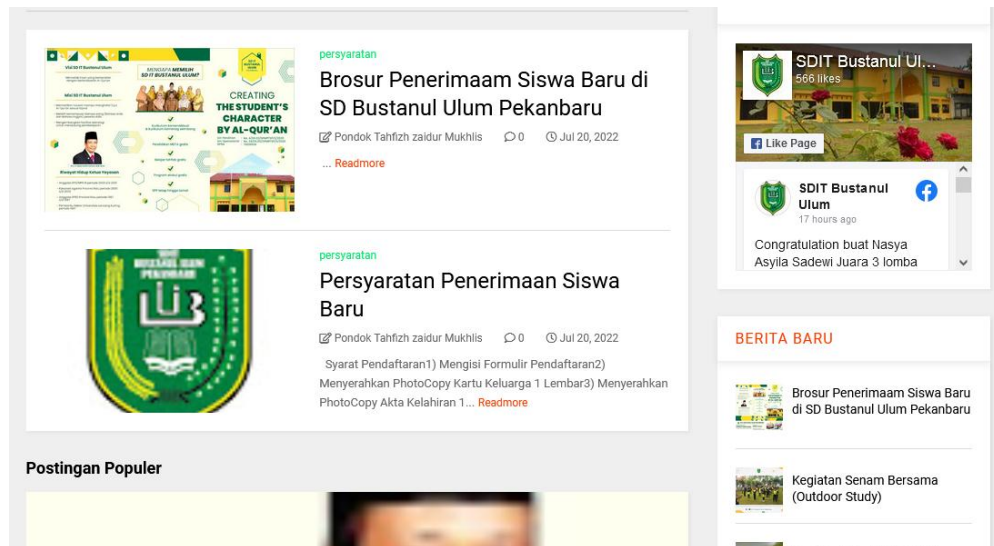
persyaratan

Brosur Penerimaam Siswa Baru di SD Bustanul Ulum Pekanbaru

Pondok Tahfizh zaidur Mukhlis 0 Jul 20, 2022

... Readmore

persyaratan

Persyaratan Penerimaan Siswa Baru

Pondok Tahfizh zaidur Mukhlis 0 Jul 20, 2022

Syarat Pendaftaran1) Mengisi Formulir Pendaftaran2) Menyerahkan PhotoCopy Kartu Keluarga 1 Lembar3) Menyerahkan PhotoCopy Akta Kelahiran 1... Readmore

Postingan Populer

SDIT Bustanul Ul...
566 likes

Like Page

SDIT Bustanul Ulum
17 hours ago

Congratulation buat Nasya Asyila Sadewi Juara 3 lomba

BERITA BARU

Brosur Penerimaam Siswa Baru di SD Bustanul Ulum Pekanbaru

Kegiatan Senam Bersama (Outdoor Study)